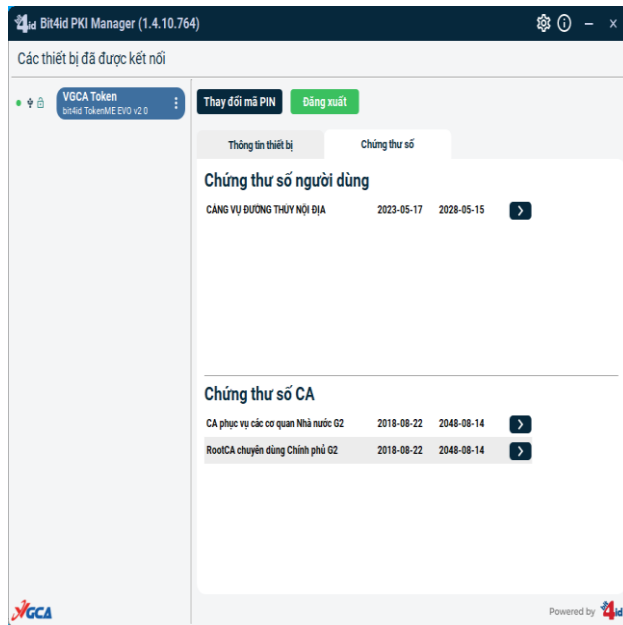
4id Bit4id PKI Manager (1.4.10.764)

Các thiết bị đã được kết nối

VGCA Token
bit4id TokenME EVO v2.0

Thay đổi mã PIN
Đăng xuất

Thông tin thiết bị
Chứng thư số

Chứng thư số người dùng

CẢNG VỤ ĐƯỜNG THỦY NỘI ĐỊA 2023-05-17 2028-05-15

Chứng thư số CA

| | | |
|---|---|---|
| CA phục vụ các cơ quan Nhà nước G2 | 2018-08-22 | 2048-08-14 |
| RootCA chuyên dùng Chính phủ G2 | 2018-08-22 | 2048-08-14 |

VGCA

Powered by 4id